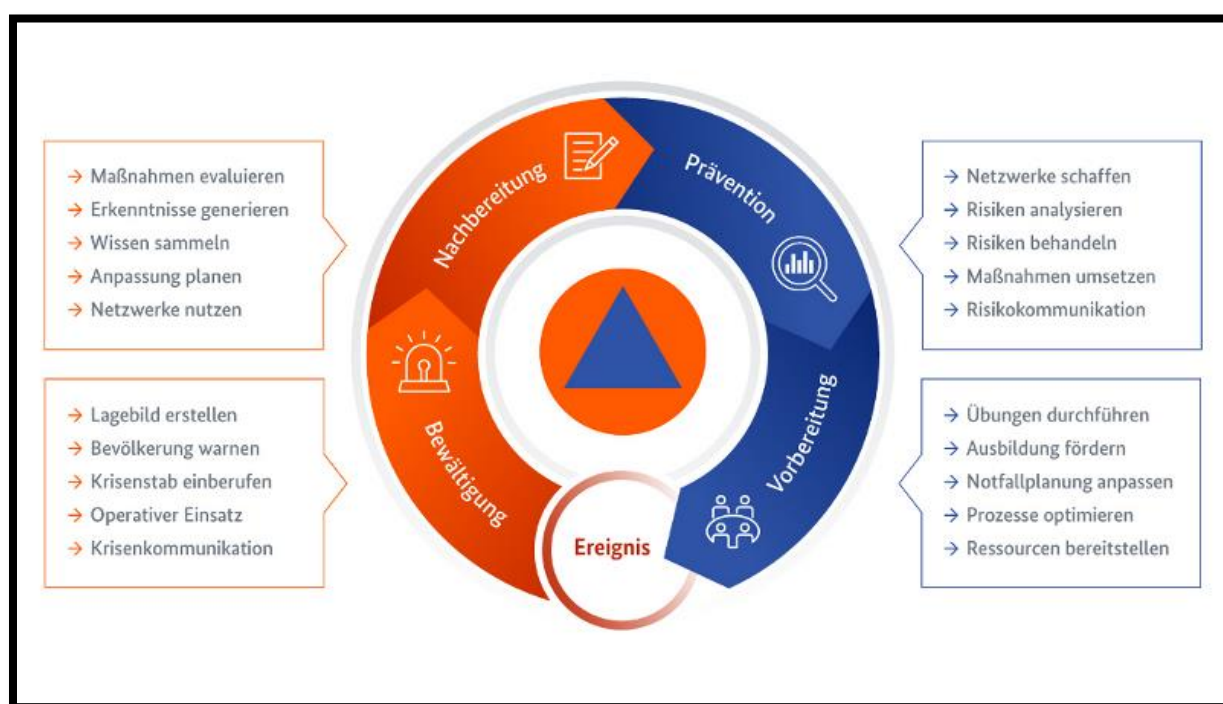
→ Maßnahmen evaluieren
→ Erkenntnisse generieren
→ Wissen sammeln
→ Anpassung planen
→ Netzwerke nutzen

→ Lagebild erstellen
→ Bevölkerung warnen
→ Krisenstab einberufen
→ Operativer Einsatz
→ Krisenkommunikation

Nachbereitung

Prävention

Vorbereitung

Bewältigung

Ereignis

→ Netzwerke schaffen
→ Risiken analysieren
→ Risiken behandeln
→ Maßnahmen umsetzen
→ Risikokommunikation

→ Übungen durchführen
→ Ausbildung fördern
→ Notfallplanung anpassen
→ Prozesse optimieren
→ Ressourcen bereitstellen